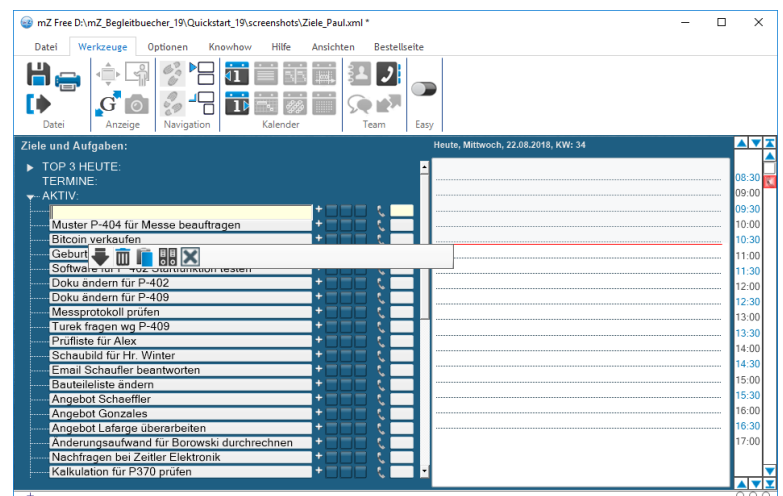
mZ Free D:\mZ_Begleitbuecher_19\Quickstart_19\screenshots\Ziele_Paul.xml *

Datei Werkzeuge Optionen Knowhow Hilfe Ansichten Bestellseite

Datei Anzeige Navigation Kalender Team Easy

Ziele und Aufgaben:

Heute, Mittwoch, 22.08.2018, KW: 34

▸ TOP 3 HEUTE:
TERMINE:
▾ AKTIV:

Muster P-404 für Messe beauftragen
Bitcoin verkaufen
Geburt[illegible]
Software für P-402 Startfunktion testen
Doku ändern für P-402
Doku ändern für P-409
Messprotokoll prüfen
Turek fragen wg P-409
Prüfliste für Alex
Schaubild für Hr. Winter
Email Schaufler beantworten
Bauteileliste ändern
Angebot Schaeffler
Angebot Gonzales
Angebot Lafarge überarbeiten
Änderungsaufwand für Borowski durchrechnen
Nachfragen bei Zeitler Elektronik
Kalkulation für P370 prüfen

08:30
09:00
09:30
10:00
10:30
11:00
11:30
12:00
12:30
13:00
13:30
14:00
14:30
15:00
15:30
16:00
16:30
17:00